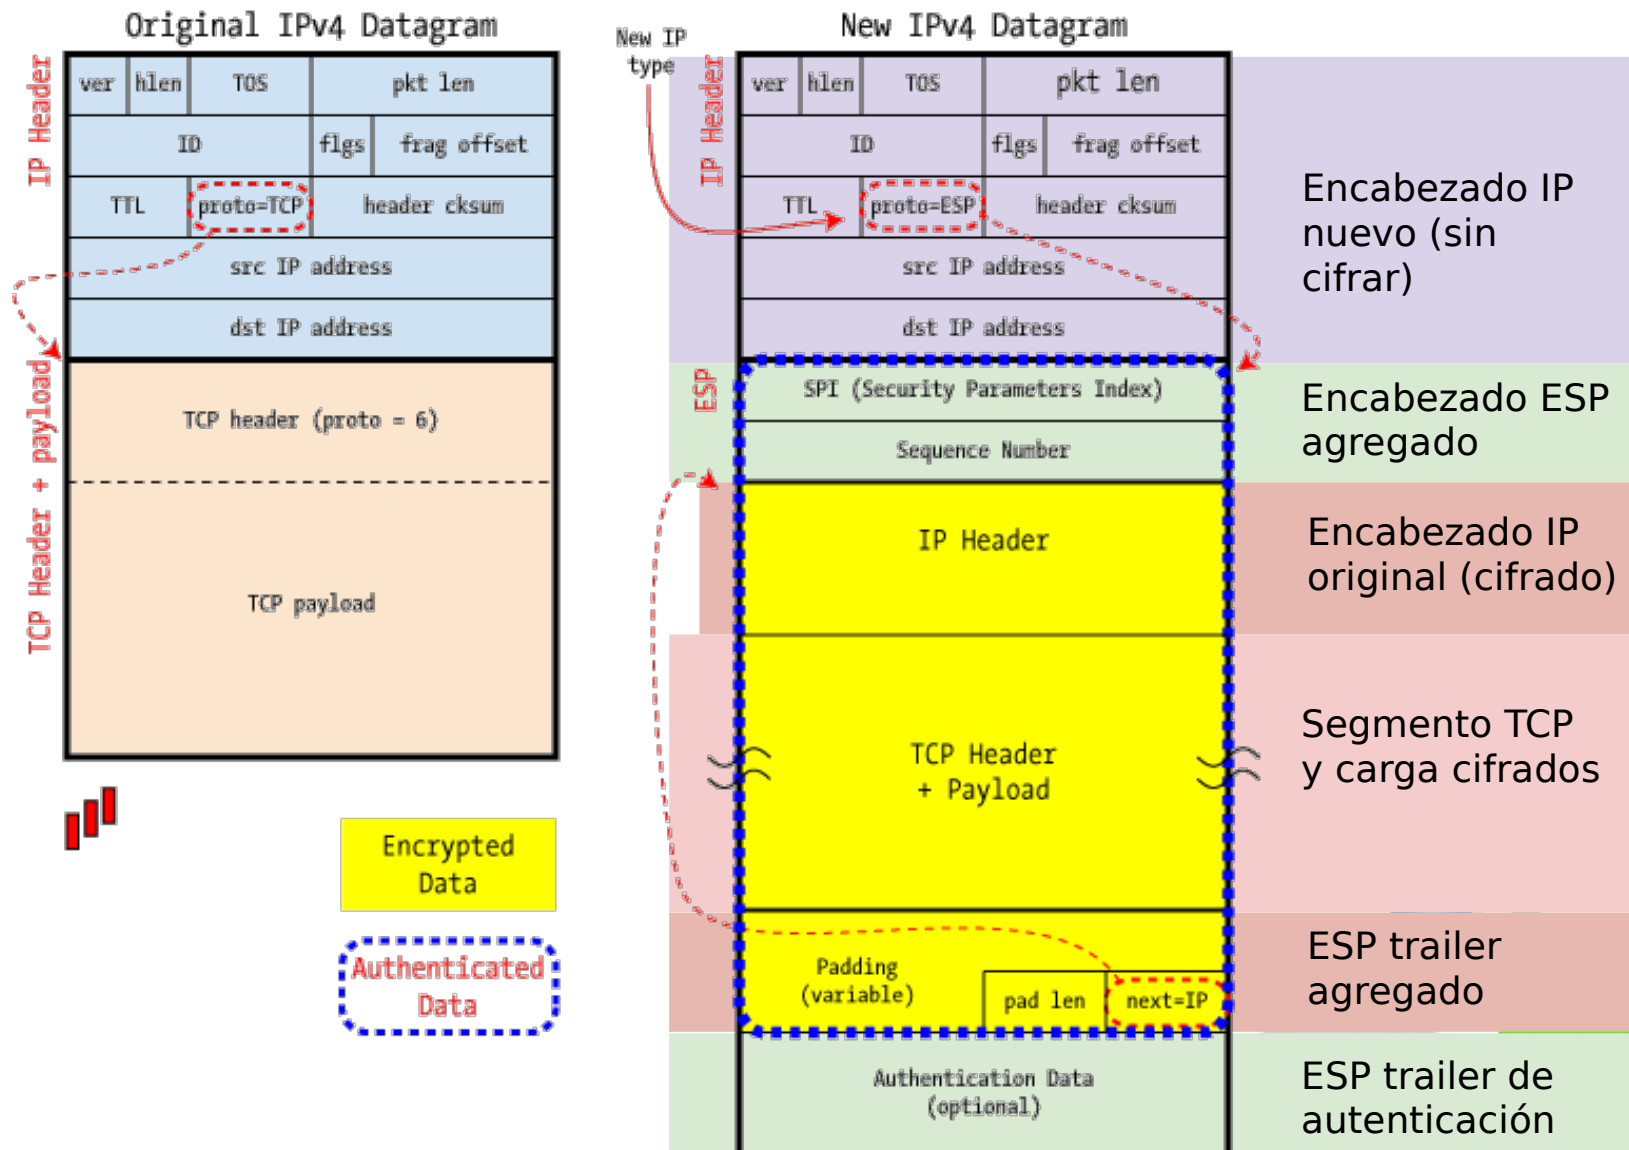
Original IPv4 Datagram

IP Header

| ver | hlen | TOS | pkt len |
|---|---|---|---|
| ID | | flgs | frag offset |
| TTL | proto=TCP | header cksum | |
| src IP address | | | |
| dst IP address | | | |

TCP Header + payload

TCP header (proto = 6)

TCP payload

Encrypted Data

Authenticated Data

New IP type

New IPv4 Datagram

IP Header

| ver | hlen | TOS | pkt len |
|---|---|---|---|
| ID | | flgs | frag offset |
| TTL | proto=ESP | header cksum | |
| src IP address | | | |
| dst IP address | | | |

ESP

SPI (Security Parameters Index)

Sequence Number

IP Header

TCP Header + Payload

Padding (variable)

pad len

next=IP

Authentication Data (optional)

Encabezado IP nuevo (sin cifrar)

Encabezado ESP agregado

Encabezado IP original (cifrado)

Segmento TCP y carga cifrados

ESP trailer agregado

ESP trailer de autenticación